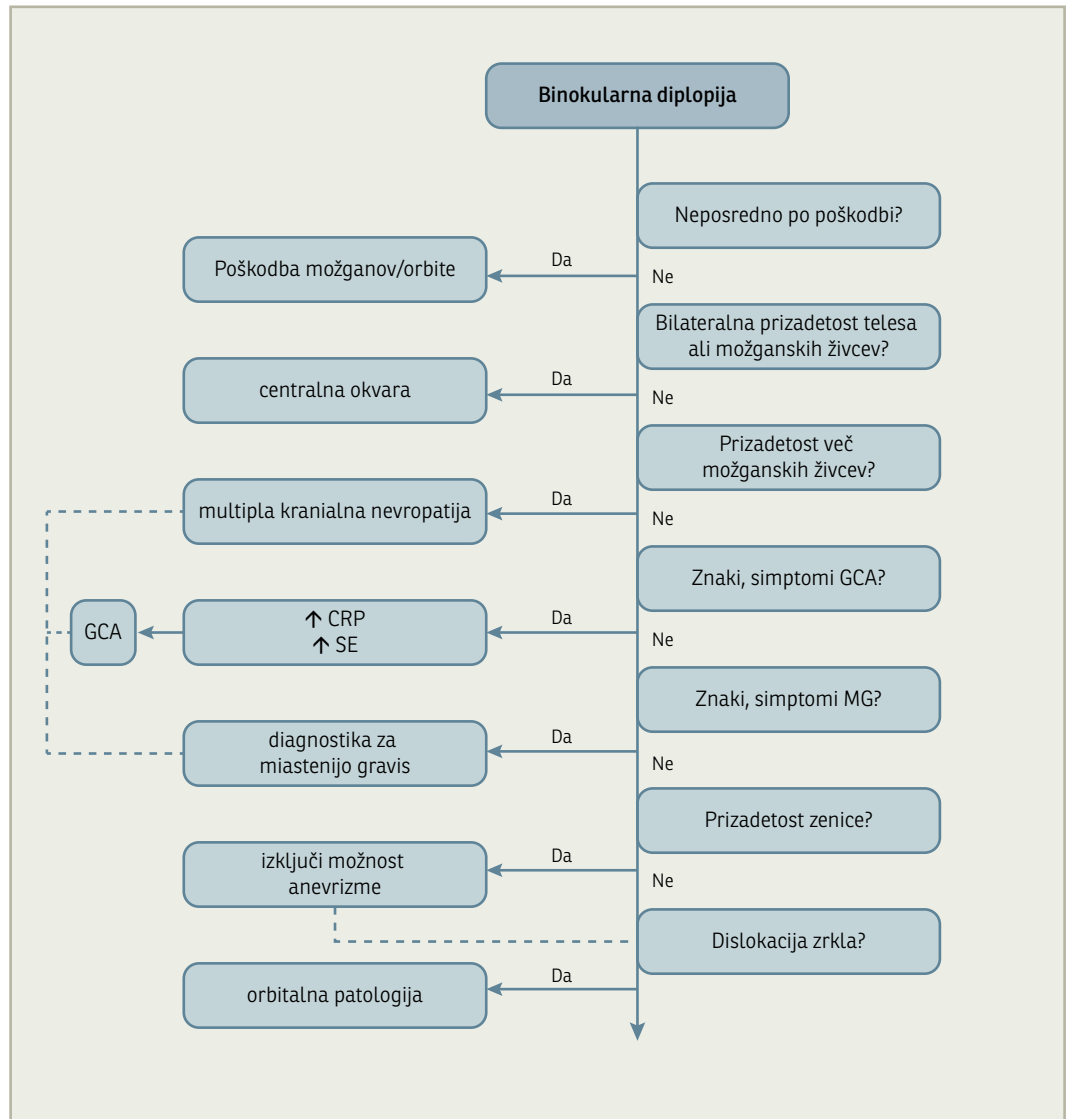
Binokularna diplopija

Neposredno po poškodbi?

Da

Poškodba možganov/orbite

Ne

Bilateralna prizadetost telesa ali možganskih živcev?

Da

centralna okvara

Ne

Prizadetost več možganskih živcev?

Da

multipla kranialna nevropatija

Ne

Znaki, simptomi GCA?

Da

↑ CRP
↑ SE

GCA

Ne

Znaki, simptomi MG?

Da

diagnostika za miastenijo gravis

Ne

Prizadetost zenice?

Da

izključi možnost anevrizme

Ne

Dislokacija zrkla?

Da

orbitalna patologija